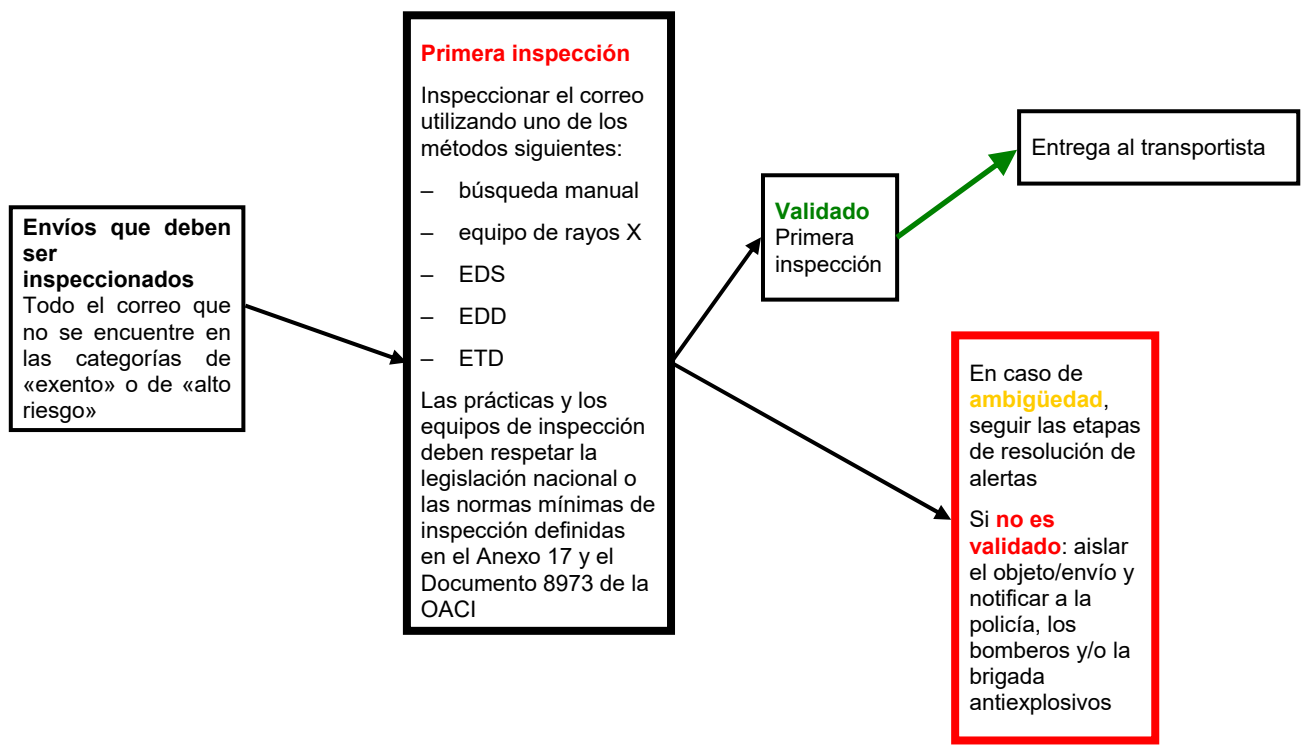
Envíos que deben ser inspeccionados
Todo el correo que no se encuentre en las categorías de «exento» o de «alto riesgo»

Primera inspección

Inspeccionar el correo utilizando uno de los métodos siguientes:

– búsqueda manual

– equipo de rayos X

– EDS

– EDD

– ETD

Las prácticas y los equipos de inspección deben respetar la legislación nacional o las normas mínimas de inspección definidas en el Anexo 17 y el Documento 8973 de la OACI

Validado
Primera inspección

Entrega al transportista

En caso de ambigüedad, seguir las etapas de resolución de alertas

Si no es validado: aislar el objeto/envío y notificar a la policía, los bomberos y/o la brigada antiexplosivos